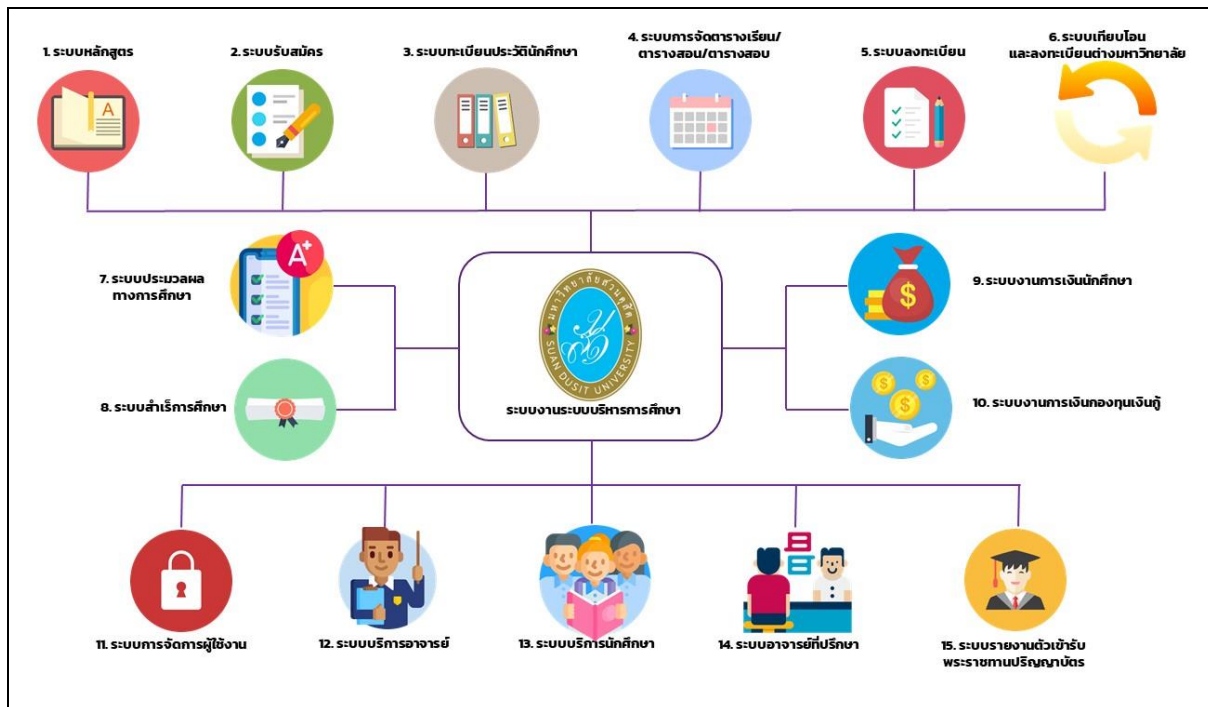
1. ระบบหลักสูตร

2. ระบบรับสมัคร

3. ระบบทะเบียนประวัตินักศึกษา

4. ระบบการจัดตารางเรียน/ตารางสอน/ตารางสอบ

5. ระบบลงทะเบียน

6. ระบบเทียบโอนและลงทะเบียนต่างมหาวิทยาลัย

7. ระบบประมวลผลทางการศึกษา

A+

8. ระบบสำเร็การศึกษา

มหาวิทยาลัยสวนดุสิต SUAN DUSIT UNIVERSITY

ระบบงานระบบบริหารการศึกษา

9. ระบบงานการเงินนักศึกษา

10. ระบบงานการเงินกองทุนเงินกู้

11. ระบบการจัดการผู้ใช้งาน

12. ระบบบริการอาจารย์

13. ระบบบริการนักศึกษา

14. ระบบอาจารย์ที่ปรึกษา

15. ระบบรายงานตัวเข้ารับพระราชทานปริญญาบัตร